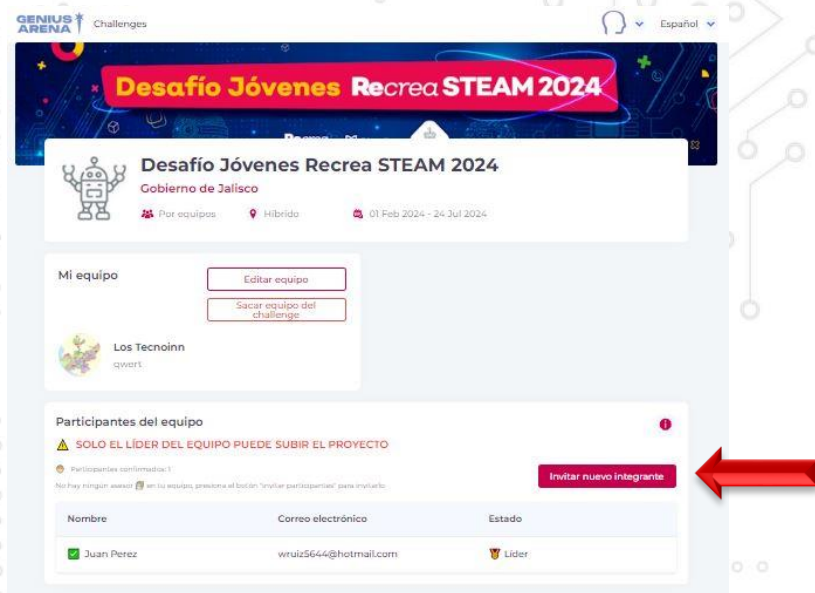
GENIUS ARENA Challenges

Español

Desafío Jóvenes RecreaSTEAM 2024

Desafío Jóvenes Recrea STEAM 2024

Gobierno de Jalisco

Por equipos Híbrido 01 Feb 2024 - 24 Jul 2024

Mi equipo

Editar equipo

Sacar equipo del challenge

Los Tecnoinn

qwert

Participantes del equipo

SOLO EL LÍDER DEL EQUIPO PUEDE SUBIR EL PROYECTO

Participantes confirmados: 1

No hay ningún asesor en tu equipo, presiona el botón "invitar participantes" para invitarlo

Invitar nuevo integrante

| Nombre | Correo electrónico | Estado |
|---|---|---|
| Juan Perez | wruiz5644@hotmail.com | Líder |